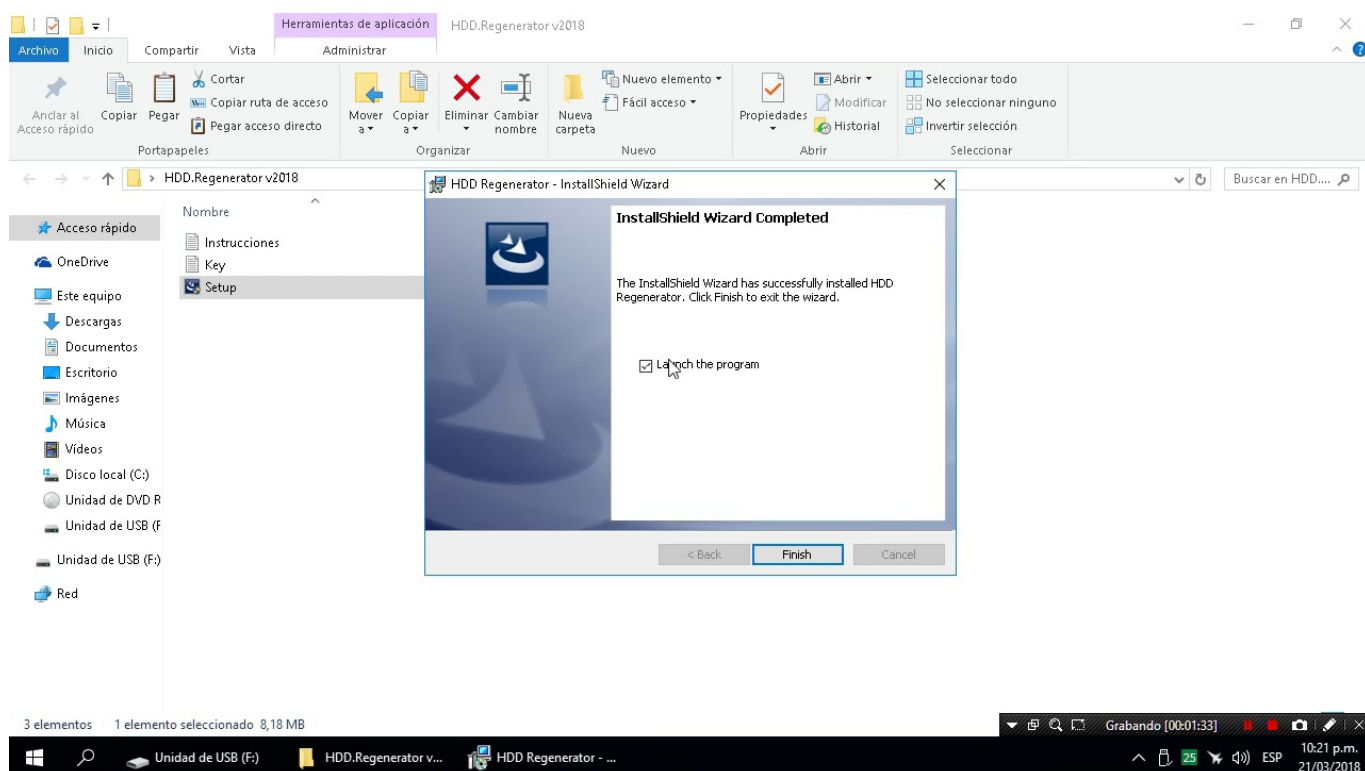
Herramientas de aplicación HDD.Regenerator v2018

Archivo Inicio Compartir Vista Administrar

Anclar al Acceso rápido Copiar Pegar Cortar Copiar ruta de acceso Pegar acceso directo Portapapeles

Mover a Copiar a Eliminar Cambiar nombre Organizar

Nueva carpeta Nuevo elemento Fácil acceso Nuevo

Propiedades Abrir Modificar Historial Abrir

Seleccionar todo No seleccionar ninguno Invertir selección Seleccionar

HDD.Regenerator v2018

Buscar en HDD....

Acceso rápido
OneDrive
Este equipo
Descargas
Documentos
Escritorio
Imágenes
Música
Vídeos
Disco local (C:)
Unidad de DVD R
Unidad de USB (F
Unidad de USB (F:)
Red

Nombre
Instrucciones
Key
Setup

HDD Regenerator - InstallShield Wizard

InstallShield Wizard Completed

The InstallShield Wizard has successfully installed HDD Regenerator. Click Finish to exit the wizard.

Launch the program

< Back Finish Cancel

3 elementos 1 elemento seleccionado 8,18 MB

Grabando [00:01:33]

Unidad de USB (F:) HDD.Regenerator v... HDD Regenerator - ...

25 ESP 10:21 p.m. 21/03/2018